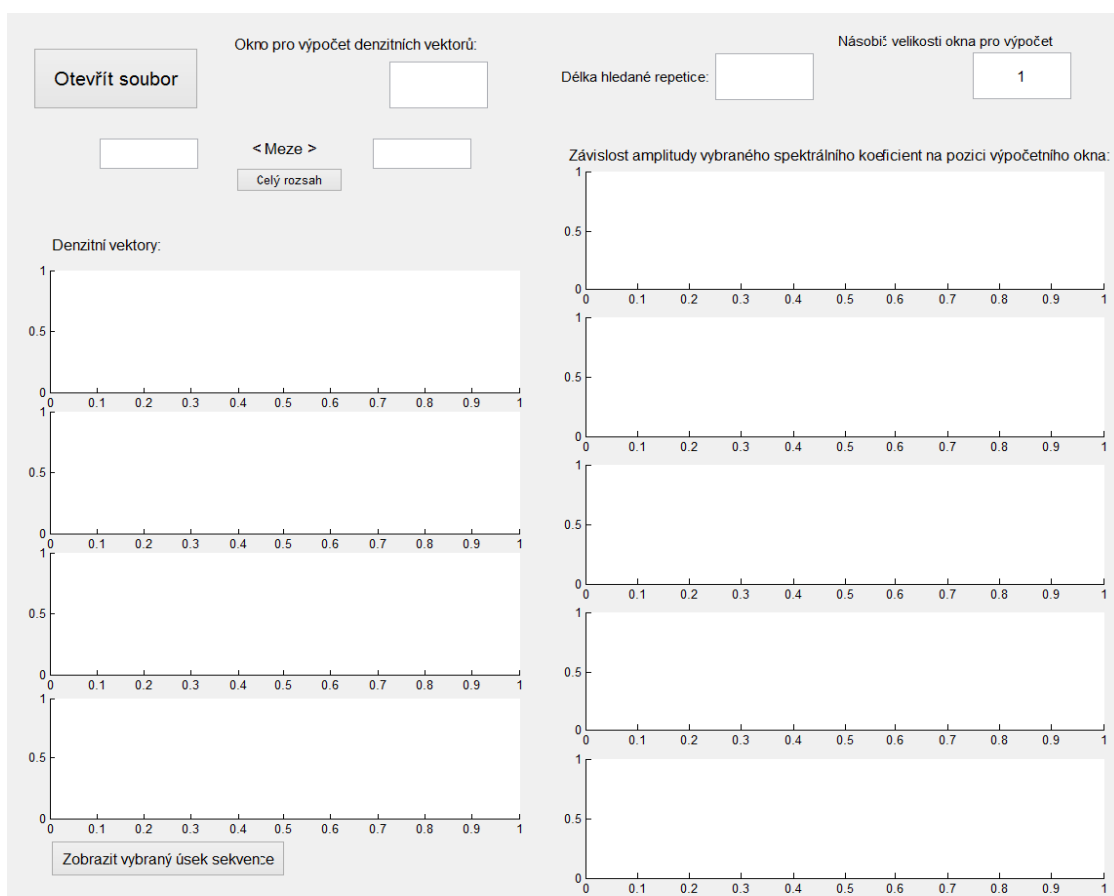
Otevřít soubor

Okno pro výpočet denzitních vektorů:

Násobič velikosti okna pro výpočet

Délka hledané repetice:

1

< Meze >

Celý rozsah

Závislost amplitudy vybraného spektrálního koeficient na pozici výpočetního okna:

Denzitní vektory:

1
0.5
0
0 0.1 0.2 0.3 0.4 0.5 0.6 0.7 0.8 0.9 1

1
0.5
0
0 0.1 0.2 0.3 0.4 0.5 0.6 0.7 0.8 0.9 1

1
0.5
0
0 0.1 0.2 0.3 0.4 0.5 0.6 0.7 0.8 0.9 1

1
0.5
0
0 0.1 0.2 0.3 0.4 0.5 0.6 0.7 0.8 0.9 1

Zobrazit vybraný úsek sekvence

1
0.5
0
0 0.1 0.2 0.3 0.4 0.5 0.6 0.7 0.8 0.9 1

1
0.5
0
0 0.1 0.2 0.3 0.4 0.5 0.6 0.7 0.8 0.9 1

1
0.5
0
0 0.1 0.2 0.3 0.4 0.5 0.6 0.7 0.8 0.9 1

1
0.5
0
0 0.1 0.2 0.3 0.4 0.5 0.6 0.7 0.8 0.9 1

1
0.5
0
0 0.1 0.2 0.3 0.4 0.5 0.6 0.7 0.8 0.9 1